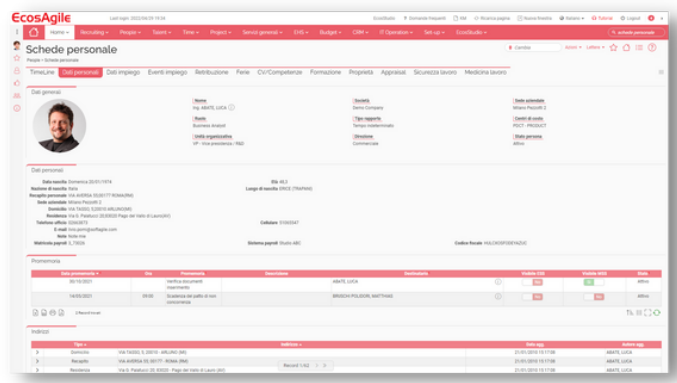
EcosAgile

Last login: 2022/04/25 15:34

EcosStudio | Domande frequenti | KM | Ricerca pagina | Nuova finestra | Italiano | Tutorial | Logout

Home | Recruiting | People | Talent | Time | Project | Servizi generali | EHS | Budget | CRM | IT Operation | Set-up | EcosStudio

Schede personale

People > Schede personale

Cambia | Azioni | Lettere

TimeLine | Dati personali | Dati impiego | Eventi impiego | Retribuzione | Ferie | CV/Competenze | Formazione | Proprietà | Appraisal | Sicurezza lavoro | Medicina lavoro

Dati generali

Nome
Ing. ABATE, LUCA

Società
Demo Company

Sede aziendale
Milano Pezzotti 2

Ruolo
Business Analyst

Tipo rapporto
Tempo indeterminato

Centri di costo
PDCT - PRODUCT

Unità organizzativa
VP - Vice presidenza / R&D

Direzione
Commerciale

Stato persona
Attivo

Dati personali

Data nascita Domenica 20/01/1974
Età 48,2
Nazione di nascita Italia
Luogo di nascita ERICE (TRAPANI)
Recapito personale VIA AVERSA 30,00177 ROMA(RM)
Sede aziendale Milano Pezzotti 2
Domicilio VIA TADDO 5,20010 ARLUNO(MI)
Residenza Via G. Palatucci 20,00020 Pago del Vallo di Lauro(AV)
Telefono ufficio 02669873
Cellulare 01065547
E-mail luca.porro@ecfagile.com
Note Nota mia
Matricola payroll 2_TIKEN
Sistema payroll Studio ABC
Codice fiscale HULCKOSP09T6425C

Promemoria

| Data promemoria | Ora | Promemoria | Descrizione | Destinatario | | Visibile ESS | Visibile MSS | Stato |
|---|---|---|---|---|---|---|---|---|
| 20/10/2021 | | Verifica document inserimento | | ABATE, LUCA | | No | Sì | Attivo |
| 14/05/2021 | 09:00 | Scadenza del patto di non concorrenza | | BRESCHI POLIDORI, MATTHIAS | | No | No | Attivo |

2 Record trovati

Indirizzi

| | Tipo | Indirizzo | Data agg. | Autore agg. |
|---|---|---|---|---|
| > | Domicilio | VIA TADDO, 5, 20010 - ARLUNO (MI) | 21/01/2010 15:17:08 | ABATE, LUCA |
| > | Recapito | VIA AVERSA 30, 00177 - ROMA (RM) | 21/01/2010 15:17:08 | ABATE, LUCA |
| > | Residenza | Via G. Palatucci 20, 83020 - Pago del Vallo di Lauro (AV) | 21/01/2010 15:17:08 | ABATE, LUCA |

Record 1/42